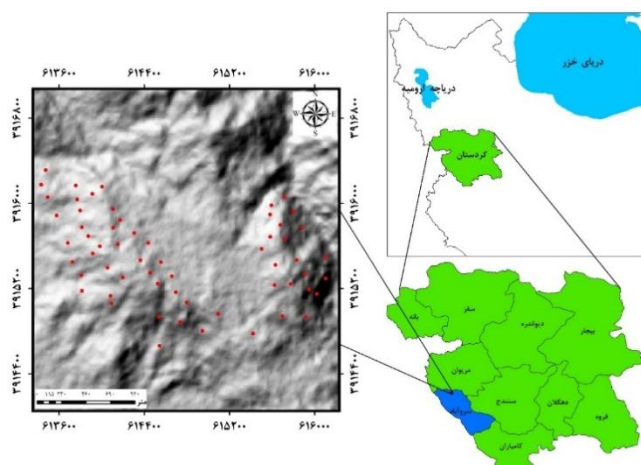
۶۱۳۶۰۰
۶۱۴۴۰۰
۶۱۵۲۰۰
۶۱۶۰۰۰
۳۹۱۶۸۰۰
۳۹۱۶۰۰۰
۳۹۱۵۲۰۰
۳۹۱۴۴۰۰
۳۹۱۶۸۰۰
۳۹۱۶۰۰۰
۳۹۱۵۲۰۰
۳۹۱۴۴۰۰
N
S
E
W
۰ ۱۲۰ ۲۴۰ ۴۸۰ ۷۲۰ ۹۶۰
متر
۶۱۳۶۰۰
۶۱۴۴۰۰
۶۱۵۲۰۰
۶۱۶۰۰۰
دریای خزر
دریاچه ارومیه
کردستان
بانه
سقز
دیواندره
بیجار
مریوان
سنندج
دهگلان
قروه
سروآباد
کامیاران